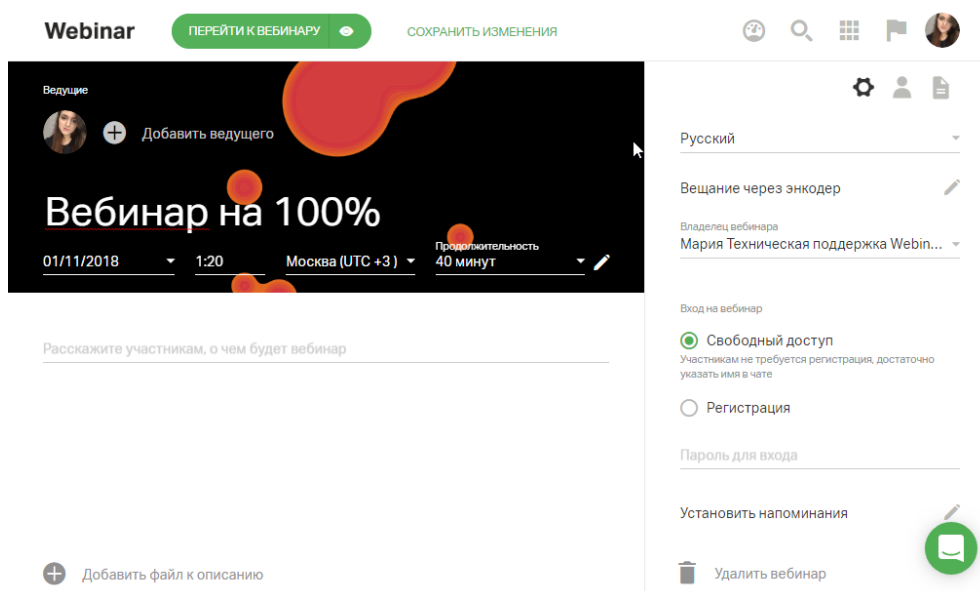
Webinar
ПЕРЕЙТИ К ВЕБИНАРУ
СОХРАНИТЬ ИЗМЕНЕНИЯ

Ведущие
Добавить ведущего

Вебинар на 100%

01/11/2018
1:20
Москва (UTC +3 )
Продолжительность
40 минут

Расскажите участникам, о чем будет вебинар

Добавить файл к описанию

Русский

Вещание через энкодер

Владелец вебинара
Мария Техническая поддержка Webin...

Вход на вебинар
Свободный доступ
Участникам не требуется регистрация, достаточно указать имя в чате
Регистрация

Пароль для входа

Установить напоминания

Удалить вебинар